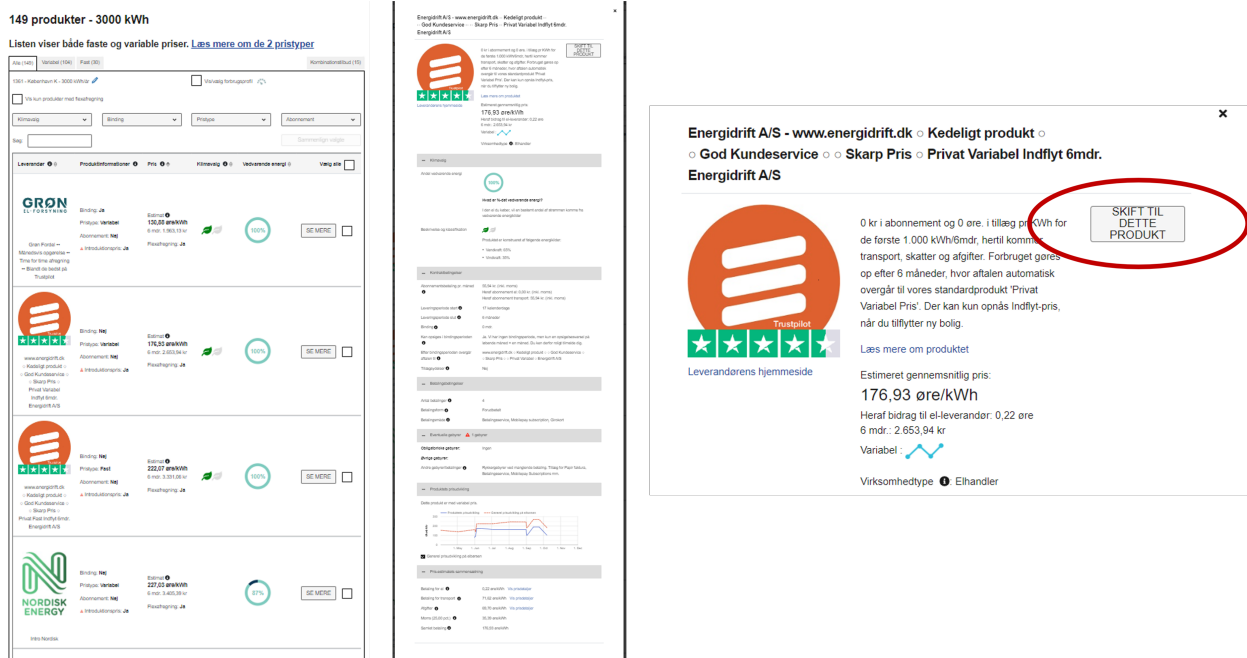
149 produkter - 3000 kWh

Listen viser både faste og variable priser. Læs mere om de 2 pristyper

Alle (149) Variabel (104) Fast (30) Kombinationstilbud (15)

1361 - København K - 3000 kWh/år

Vis kun produkter med flexafregning

Klimavalg Binding Pristype Abonnement

Søg: Sammenlign valgte

Leverandør Produktinformationer Pris Klimavalg Vedvarende energi Vælg alle

GRØN EL-FORSYNING
Grøn Fordel ~ Månedsvis opsigelse ~ Time for time afregning ~ Blandt de bedste på Trustpilot
Binding: Ja
Pristype: Variabel
Abonnement: Nej
Introduktionspris: Ja
Estimat
130,88 øre/kWh
6 mdr.: 1.963,13 kr
Flexafregning: Ja
100%
SE MERE

www.energidrift.dk ○ Kedeligt produkt ○ God Kundeservice ○ Skarp Pris ○ Privat Variabel Indflyt 6mdr. Energidrift A/S
Binding: Nej
Pristype: Variabel
Abonnement: Nej
Introduktionspris: Ja
Estimat
176,93 øre/kWh
6 mdr.: 2.653,94 kr
Flexafregning: Ja
100%
SE MERE

www.energidrift.dk ○ Kedeligt produkt ○ God Kundeservice ○ Skarp Pris ○ Privat Fast Indflyt 6mdr. Energidrift A/S
Binding: Nej
Pristype: Fast
Abonnement: Nej
Introduktionspris: Ja
Estimat
222,07 øre/kWh
6 mdr.: 3.331,08 kr
Flexafregning: Ja
100%
SE MERE

NORDISK ENERGY
Intro Nordisk
Binding: Nej
Pristype: Variabel
Abonnement: Nej
Introduktionspris: Ja
Estimat
227,03 øre/kWh
6 mdr.: 3.405,38 kr
Flexafregning: Ja
87%
SE MERE

Energidrift A/S - www.energidrift.dk ○ Kedeligt produkt ○ God Kundeservice ○ ○ Skarp Pris ○ Privat Variabel Indflyt 6mdr. Energidrift A/S

×

Energidrift A/S - www.energidrift.dk ○ Kedeligt produkt ○ ○ God Kundeservice ○ ○ Skarp Pris ○ Privat Variabel Indflyt 6mdr. Energidrift A/S

SKIFT TIL DETTE PRODUKT

0 kr i abonnement og 0 øre. i tillæg pr. kWh for de første 1.000 kWh/6mdr, hertil kommer transport, skatter og afgifter. Forbruget gøres op efter 6 måneder, hvor aftalen automatisk overgår til vores standardprodukt 'Privat Variabel Pris'. Der kan kun opnås Indflyt-pris, når du tilflytter ny bolig.

Trustpilot

Læs mere om produktet

Leverandørens hjemmeside

Estimeret gennemsnitlig pris:
176,93 øre/kWh
Heraf bidrag til el-leverandør: 0,22 øre
6 mdr.: 2.653,94 kr
Variabel :

Virksomhedtype Elhandler